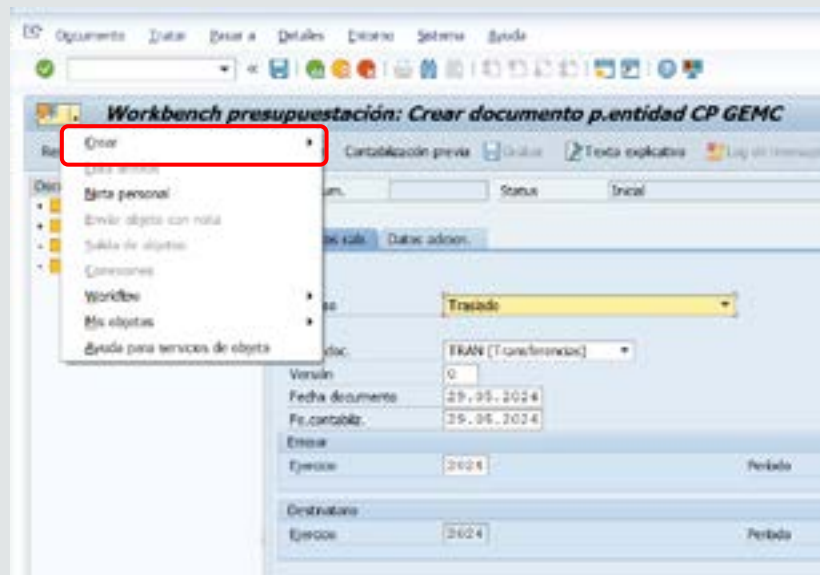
Documento Tratar Pasar a Detalles Entorno Sistema Ayuda

Workbench presupuestación: Crear documento p.entidad CP GEMC

Crear
Dato anexos
Nota personal
Enviar objeto con nota
Salida de objetos
Conexiones
Workflow
Mis objetos
Ayuda para servicios de objeto

Contabilización previa Grabar Texto explicativo Log de mensajes

Status Inicial

Datos adicion.

Traslado

TRAN (Transferencias)

Versión 0
Fecha documento 29.05.2024
Fe.contabiliz. 29.05.2024

Emisor
Ejercicio 2024 Período

Destinatario
Ejercicio 2024 Período